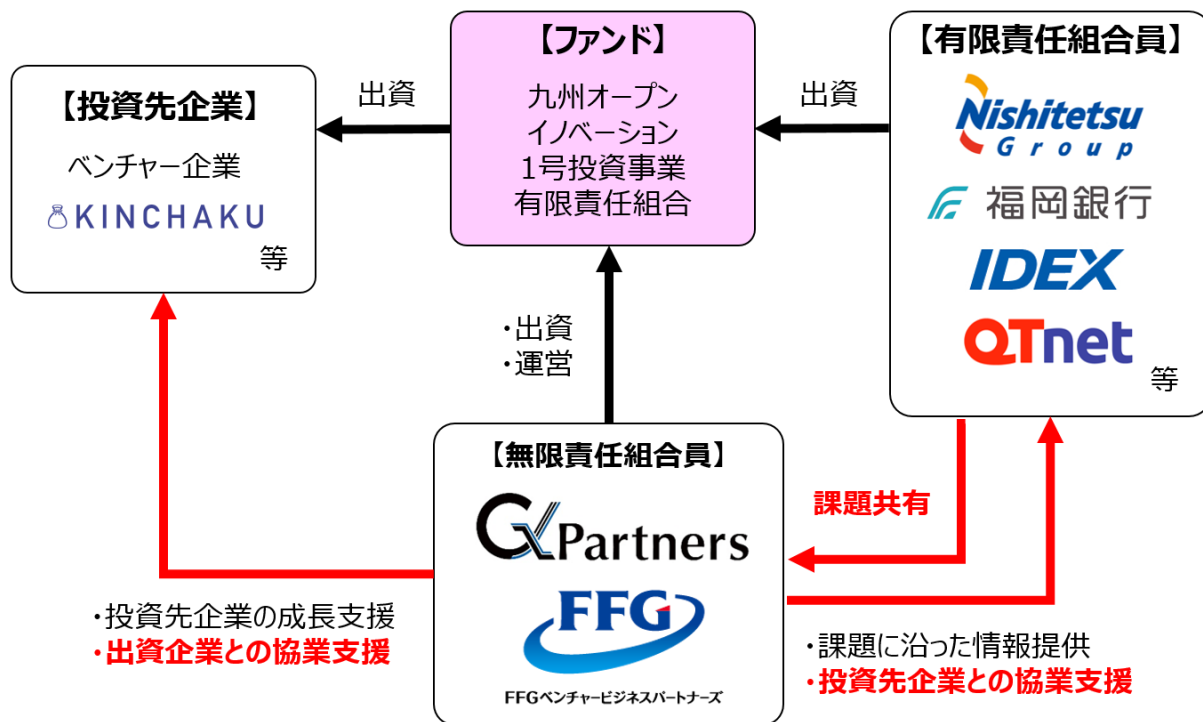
【投資先企業】
ベンチャー企業
KINCHAKU
等

出資

【ファンド】
九州オープン
イノベーション
1号投資事業
有限責任組合

出資

【有限責任組合員】
Nishitetsu Group
福岡銀行
IDEX
QTnet
等

・出資
・運営

【無限責任組合員】
Partners
FFG
FFGベンチャービジネスパートナーズ

課題共有

・投資先企業の成長支援
・出資企業との協業支援

・課題に沿った情報提供
・投資先企業との協業支援